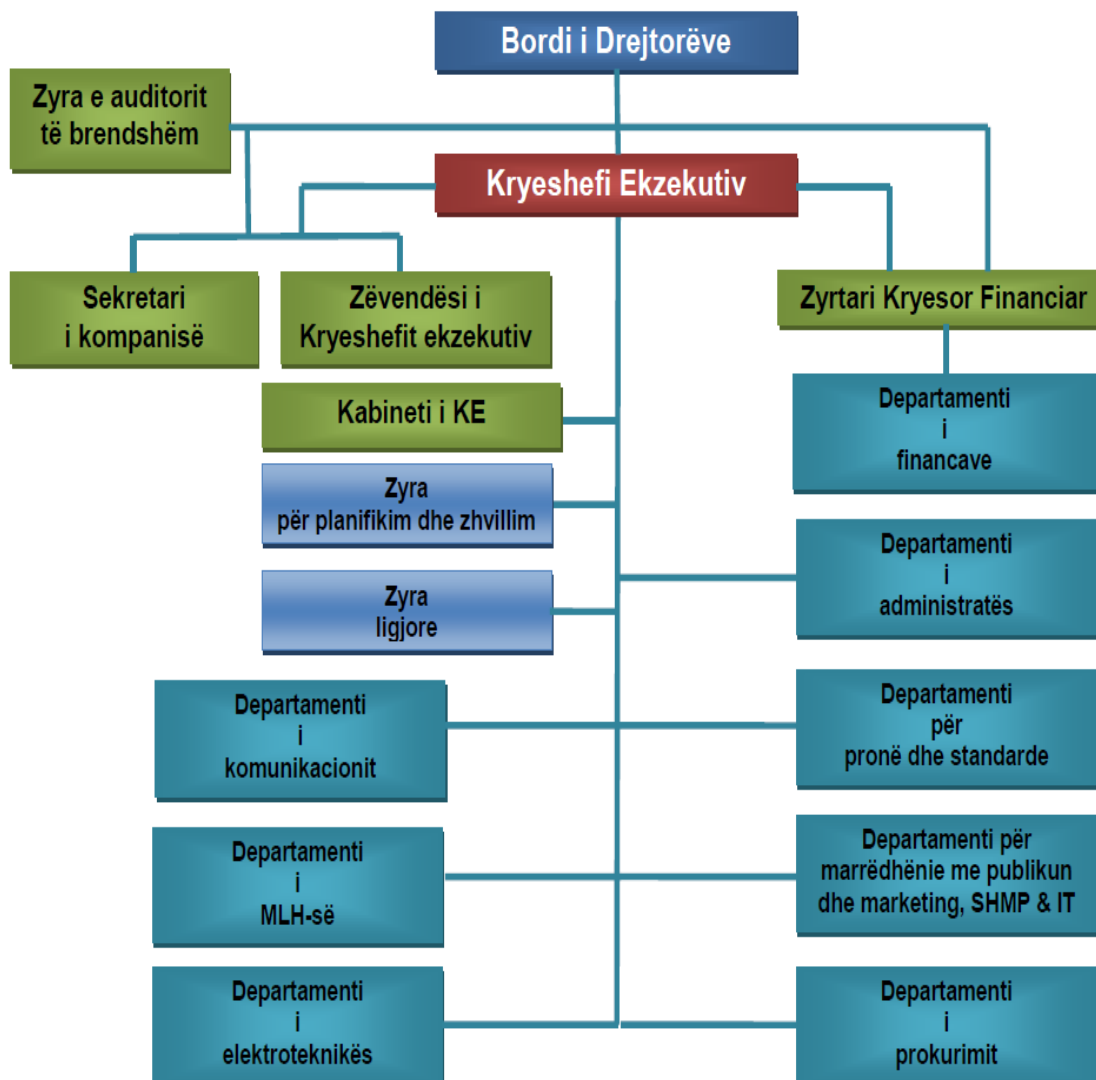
Bordi i Drejtorëve

Zyra e auditorit të brendshëm

Kryeshefi Ekzekutiv

Sekretari i kompanisë

Zëvendësi i Kryeshefit ekzekutiv

Zyrtari Kryesor Financiar

Kabineti i KE

Zyra për planifikim dhe zhvillim

Zyra ligjore

Departamenti i financave

Departamenti i administratës

Departamenti i komunikacionit

Departamenti për pronë dhe standarde

Departamenti i MLH-së

Departamenti për marrëdhënie me publikun dhe marketing, SHMP & IT

Departamenti i elektroteknikës

Departamenti i prokurimit